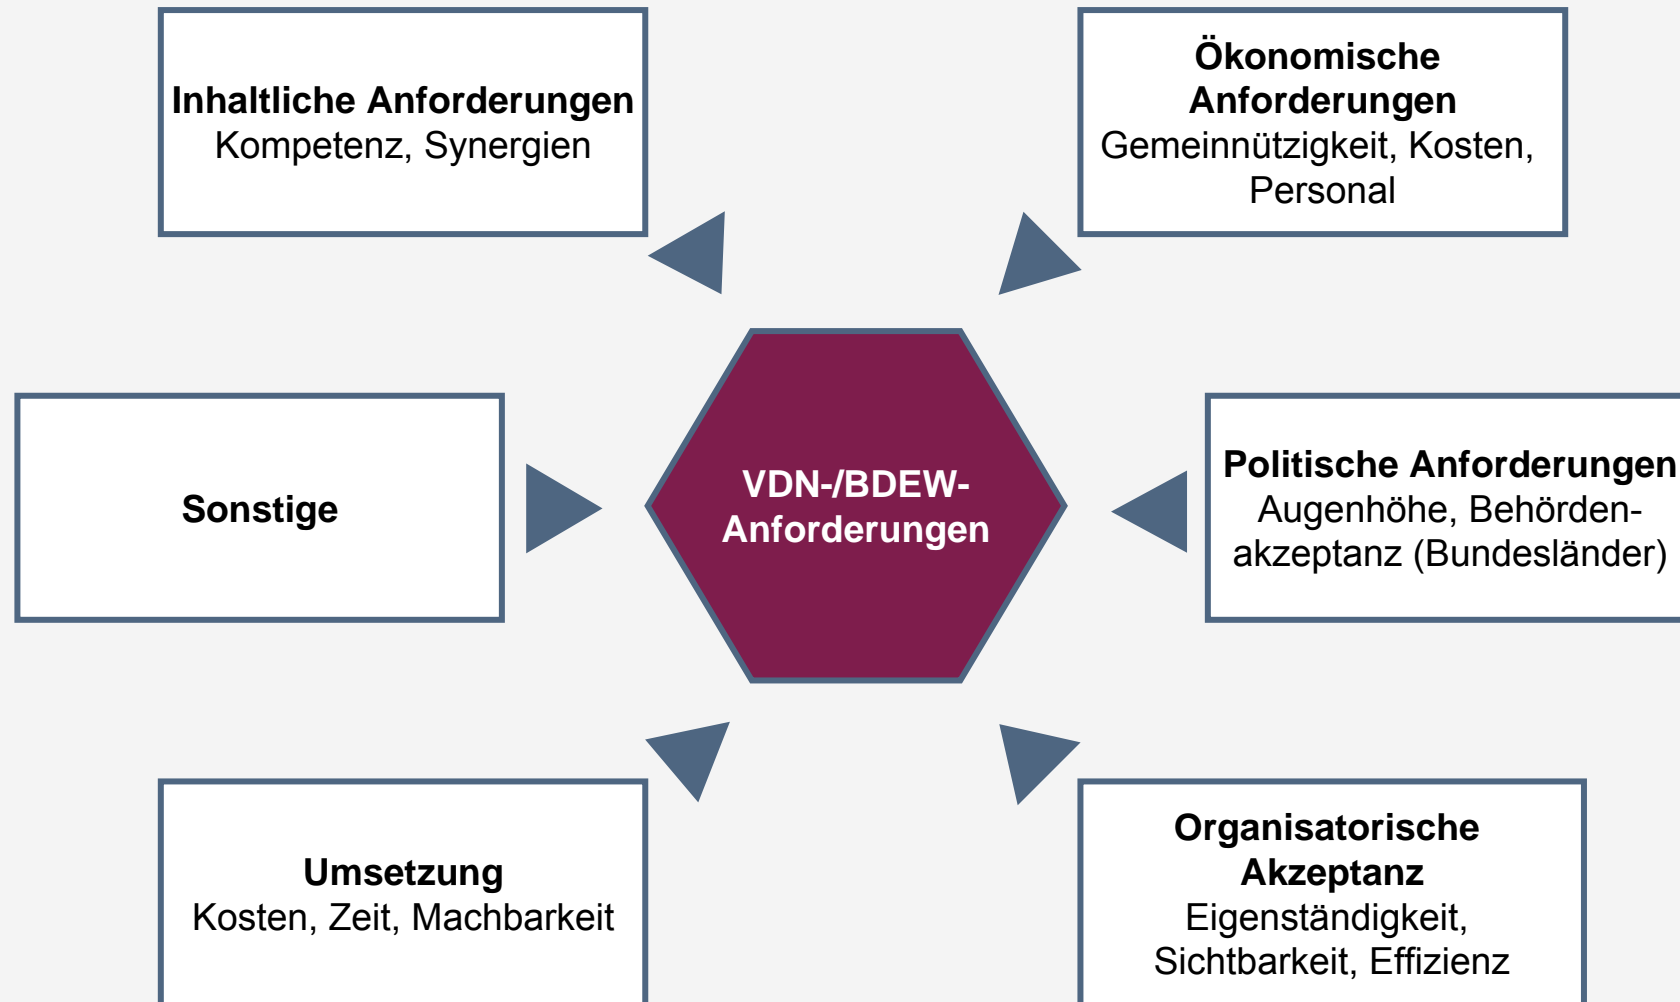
Inhaltliche Anforderungen
Kompetenz, Synergien

Ökonomische Anforderungen
Gemeinnützigkeit, Kosten, Personal

Sonstige

VDN-/BDEW-Anforderungen

Politische Anforderungen
Augenhöhe, Behördenakzeptanz (Bundesländer)

Umsetzung
Kosten, Zeit, Machbarkeit

Organisatorische Akzeptanz
Eigenständigkeit, Sichtbarkeit, Effizienz